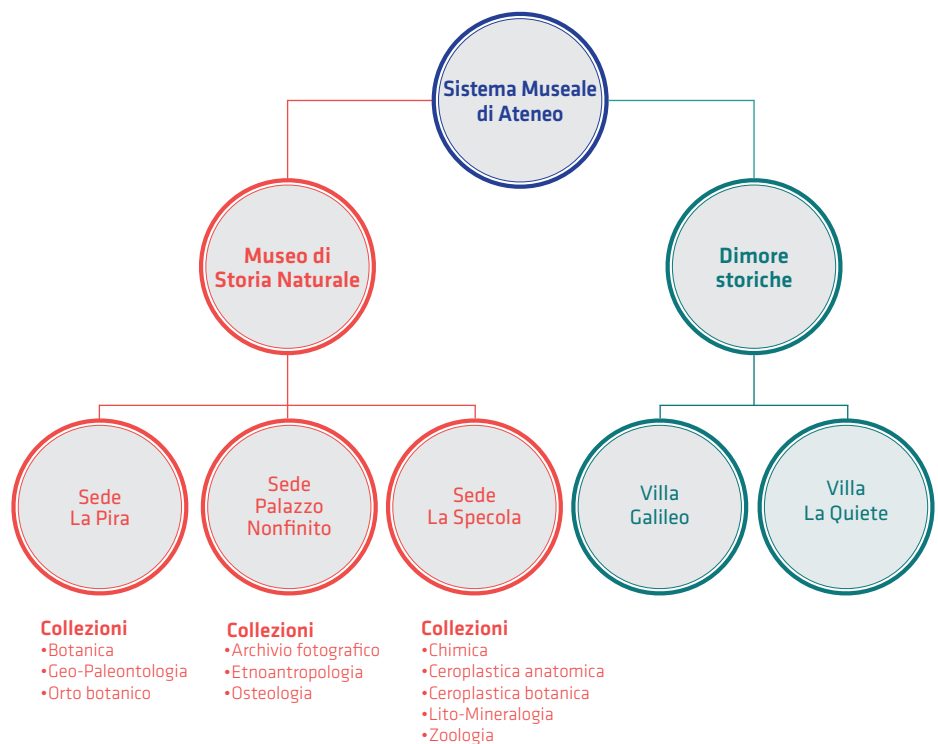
Sistema Museale di Ateneo

Museo di Storia Naturale

Dimore storiche

Sede La Pira

Sede Palazzo Nonfinito

Sede La Specola

Villa Galileo

Villa La Quiete

Collezioni
•Botanica
•Geo-Paleontologia
•Orto botanico

Collezioni
•Archivio fotografico
•Etnoantropologia
•Osteologia

Collezioni
•Chimica
•Ceroplastica anatomica
•Ceroplastica botanica
•Lito-Mineralogia
•Zoologia